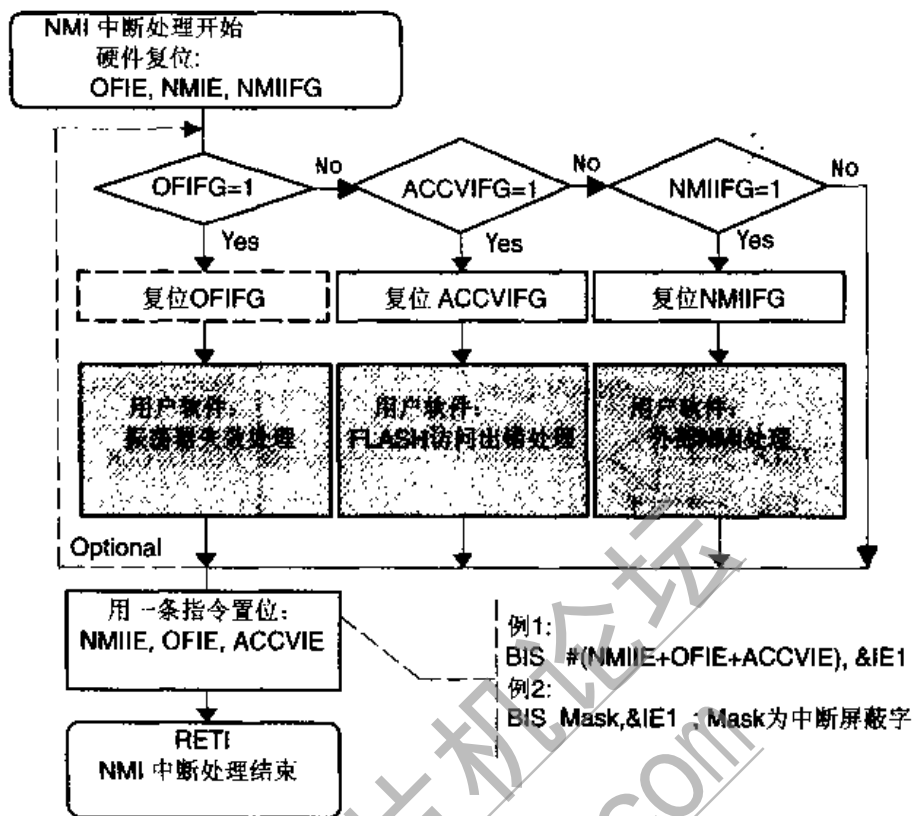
NMI 中断处理开始
硬件复位:
OFIE, NMIE, NMIIFG

OFIFG=1
No
ACCVIFG=1
No
NMIIFG=1
No

Yes
Yes
Yes

复位OFIFG
复位 ACCVIFG
复位NMIIFG

用户软件:
振荡器失效处理

用户软件:
FLASH访问出错处理

用户软件:
外部NMI处理

Optional

用一条指令置位:
NMIIE, OFIE, ACCVIE

例1:
BIS #(NMIIE+OFIE+ACCVIE), &IE1
例2:
BIS Mask,&IE1 ; Mask为中断屏蔽字

RETI
NMI 中断处理结束